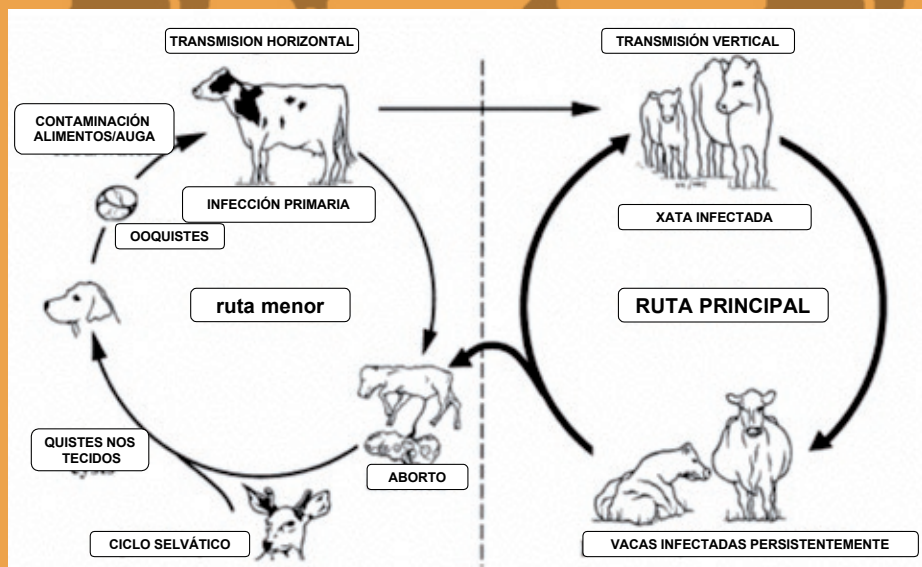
TRANSMISION HORIZONTAL

TRANSMISIÓN VERTICAL

CONTAMINACIÓN ALIMENTOS/AUGA

INFECCIÓN PRIMARIA

XATA INFECTADA

OOQUISTES

ruta menor

RUTA PRINCIPAL

QUISTES NOS TECIDOS

ABORTO

CICLO SELVÁTICO

VACAS INFECTADAS PERSISTENTEMENTE